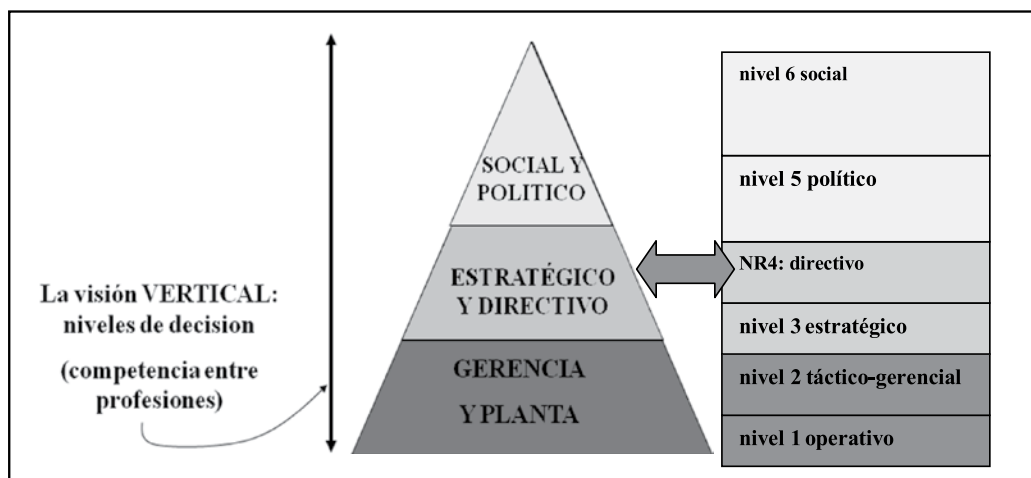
La visión VERTICAL: niveles de decision

(competencia entre profesiones)

SOCIAL Y POLITICO

ESTRATÉGICO Y DIRECTIVO

GERENCIA Y PLANTA

nivel 6 social

nivel 5 político

NR4: directivo

nivel 3 estratégico

nivel 2 táctico-gerencial

nivel 1 operativo